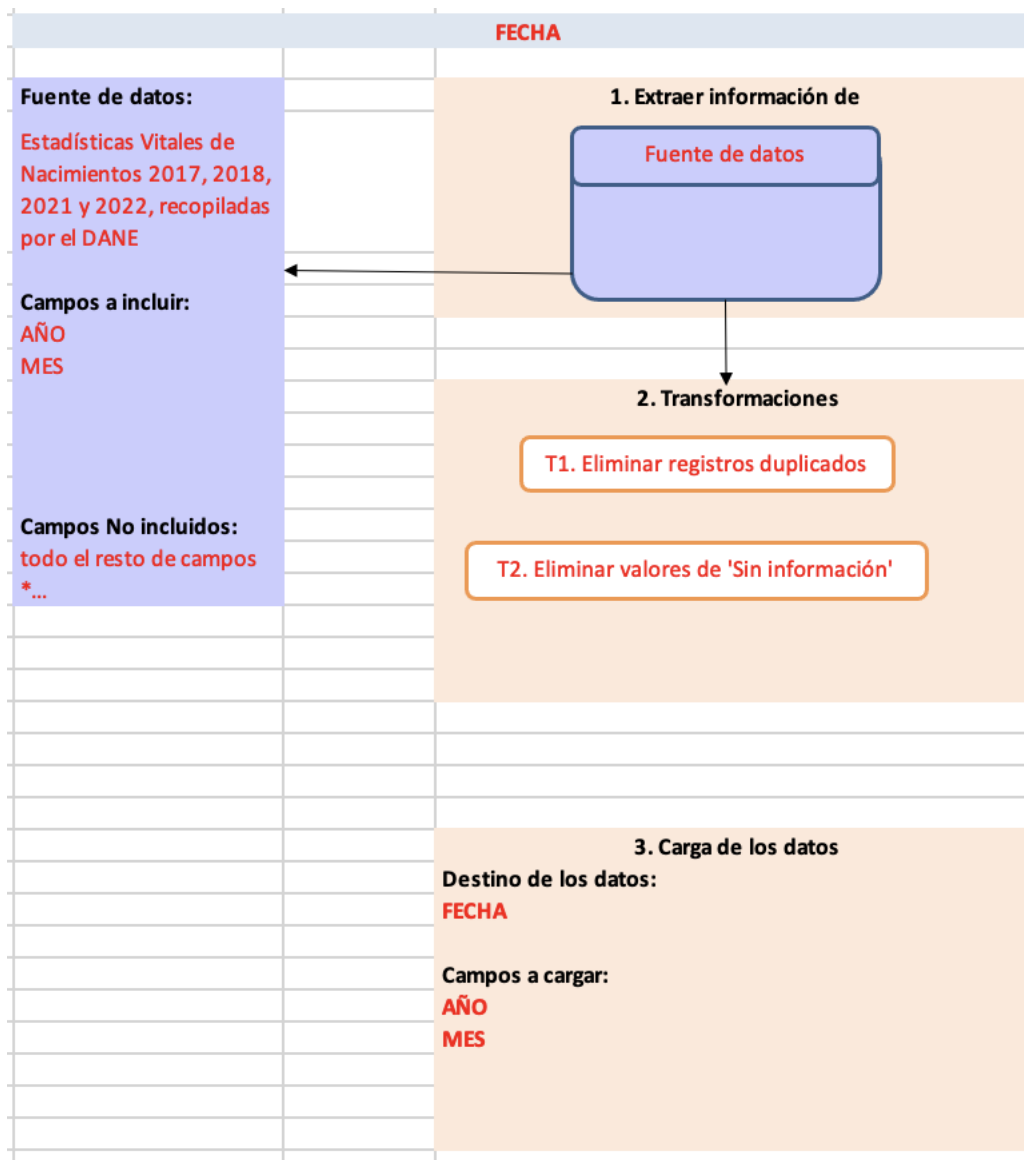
FECHA

Fuente de datos:
Estadísticas Vitales de Nacimientos 2017, 2018, 2021 y 2022, recopiladas por el DANE

Campos a incluir:
AÑO
MES

Campos No incluidos:
todo el resto de campos
*...

1. Extraer información de

Fuente de datos

2. Transformaciones

T1. Eliminar registros duplicados

T2. Eliminar valores de 'Sin información'

3. Carga de los datos
Destino de los datos:
FECHA

Campos a cargar:
AÑO
MES